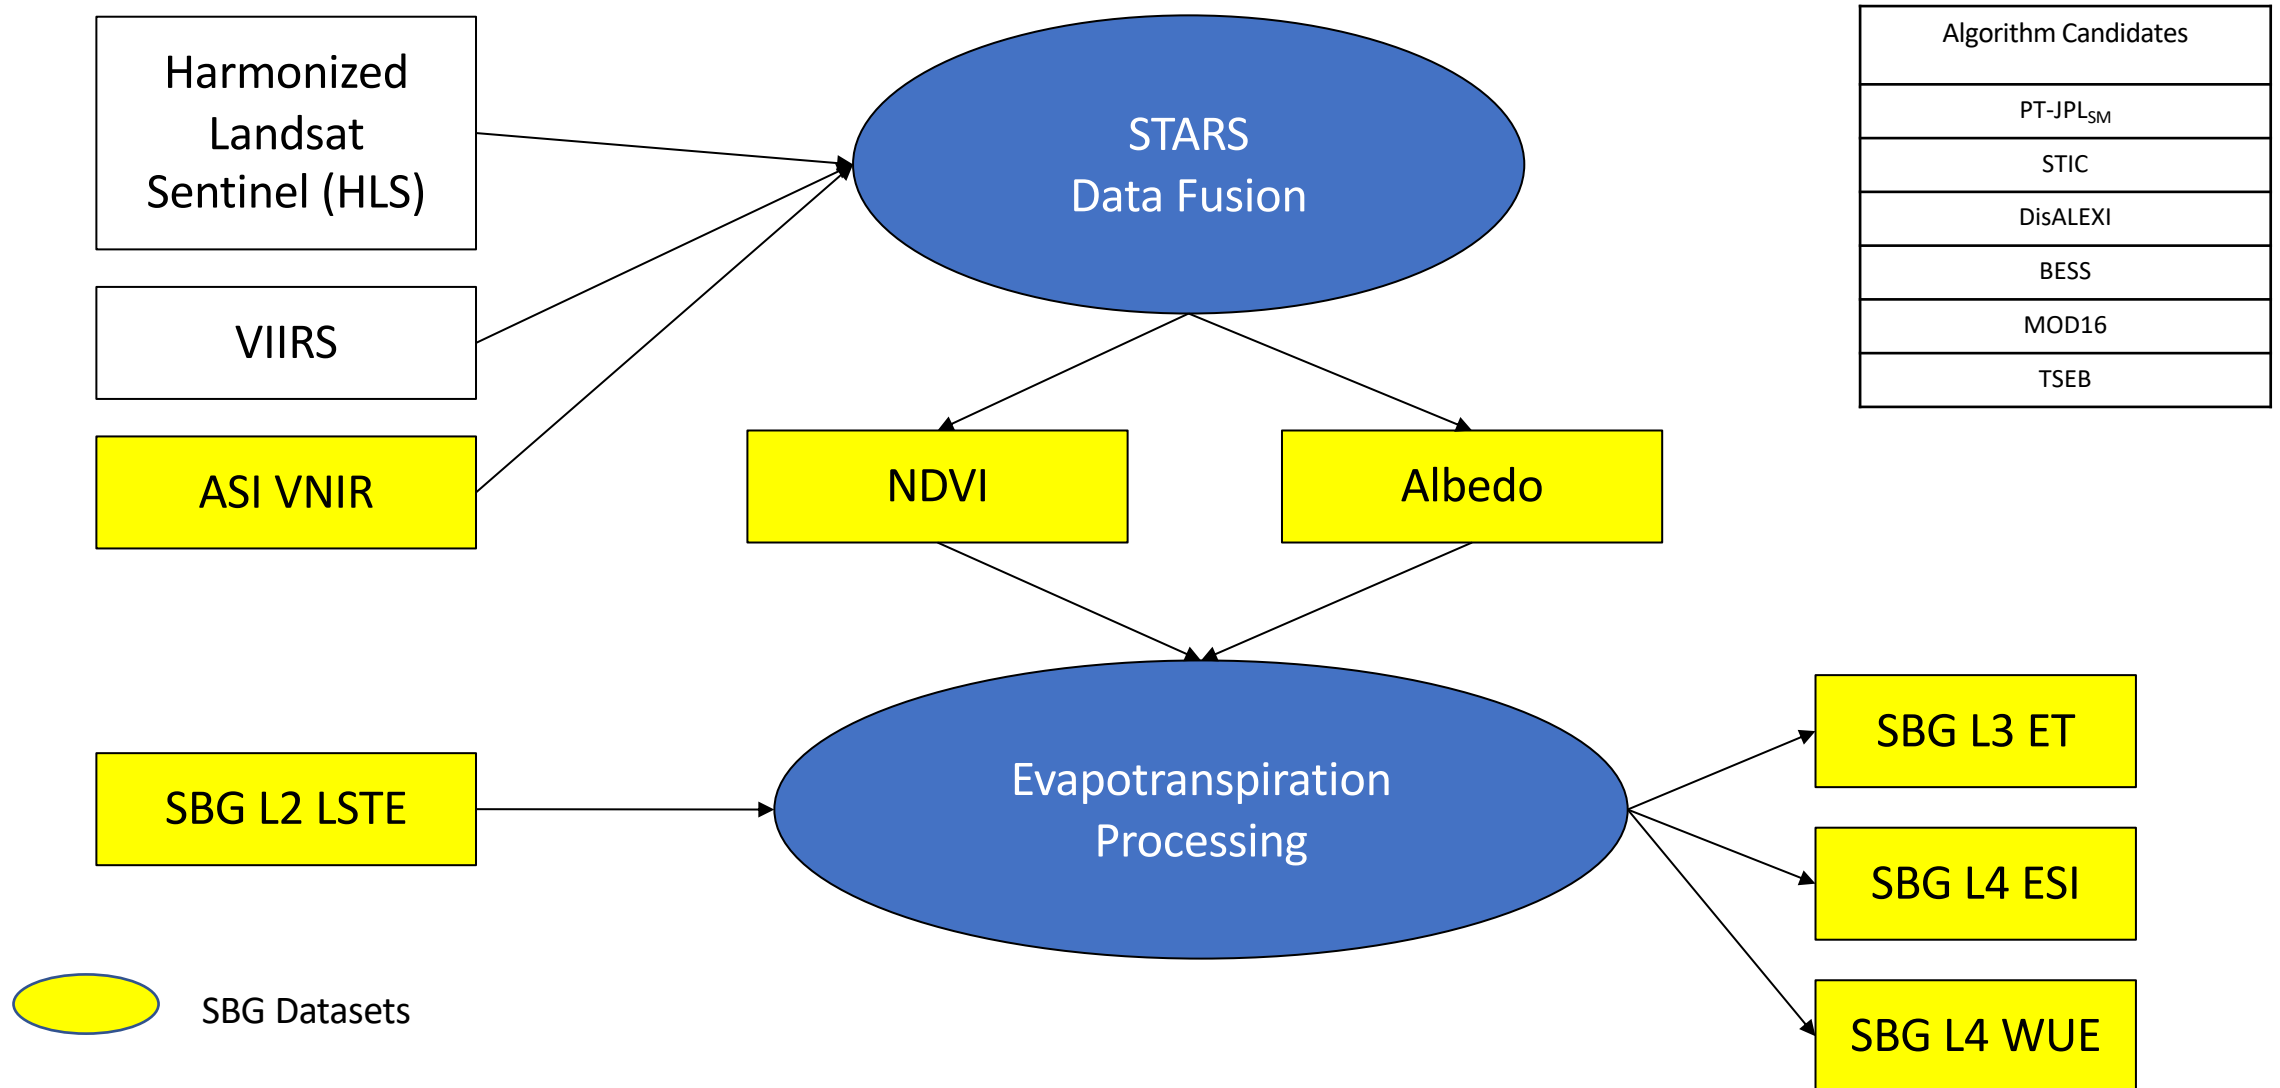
Harmonized Landsat Sentinel (HLS)

VIIRS

ASI VNIR

STARS
Data Fusion

NDVI

Albedo

| Algorithm Candidates |
|---|
| PT-JPL$_{SM}$ |
| STIC |
| DisALEXI |
| BESS |
| MOD16 |
| TSEB |

SBG L2 LSTE

Evapotranspiration
Processing

SBG L3 ET

SBG L4 ESI

SBG L4 WUE

SBG Datasets